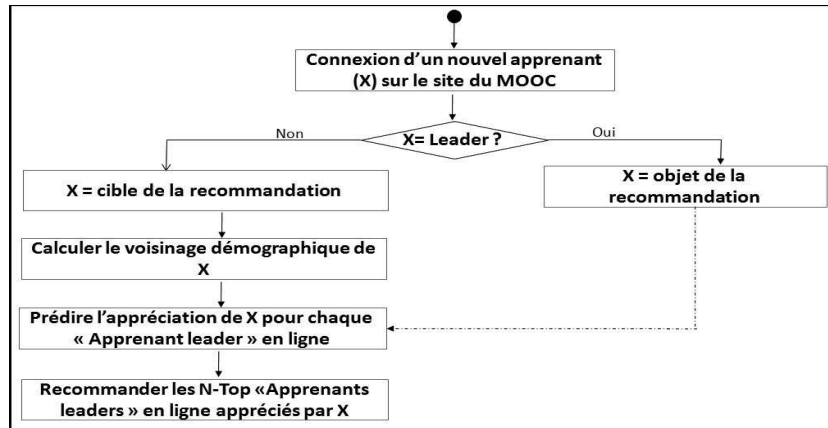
Connexion d'un nouvel apprenant (X) sur le site du MOOC

X= Leader ?

Non

Oui

X = cible de la recommandation

X = objet de la recommandation

Calculer le voisinage démographique de X

Prédire l'appréciation de X pour chaque « Apprenant leader » en ligne

Recommander les N-Top «Apprenants leaders » en ligne appréciés par X